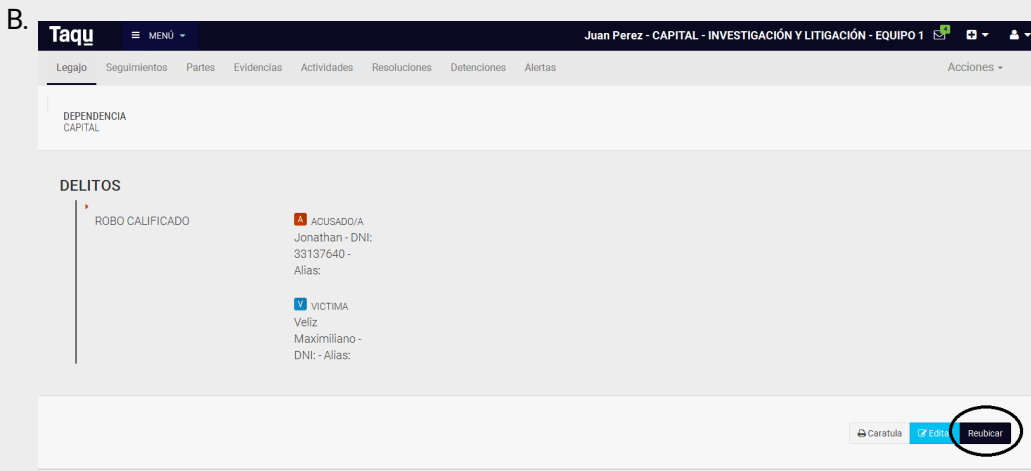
B.

Taqu
≡ MENÚ ▾
Juan Perez - CAPITAL - INVESTIGACIÓN Y LITIGACIÓN - EQUIPO 1
4

Legajo Seguimientos Partes Evidencias Actividades Resoluciones Detenciones Alertas
Acciones ▾

DEPENDENCIA
CAPITAL

DELITOS

ROBO CALIFICADO

A ACUSADO/A
Jonathan - DNI: 33137640 - Alias:

V VICTIMA
Veliz Maximiliano - DNI: - Alias:

Caratula
Edita
Reubicar